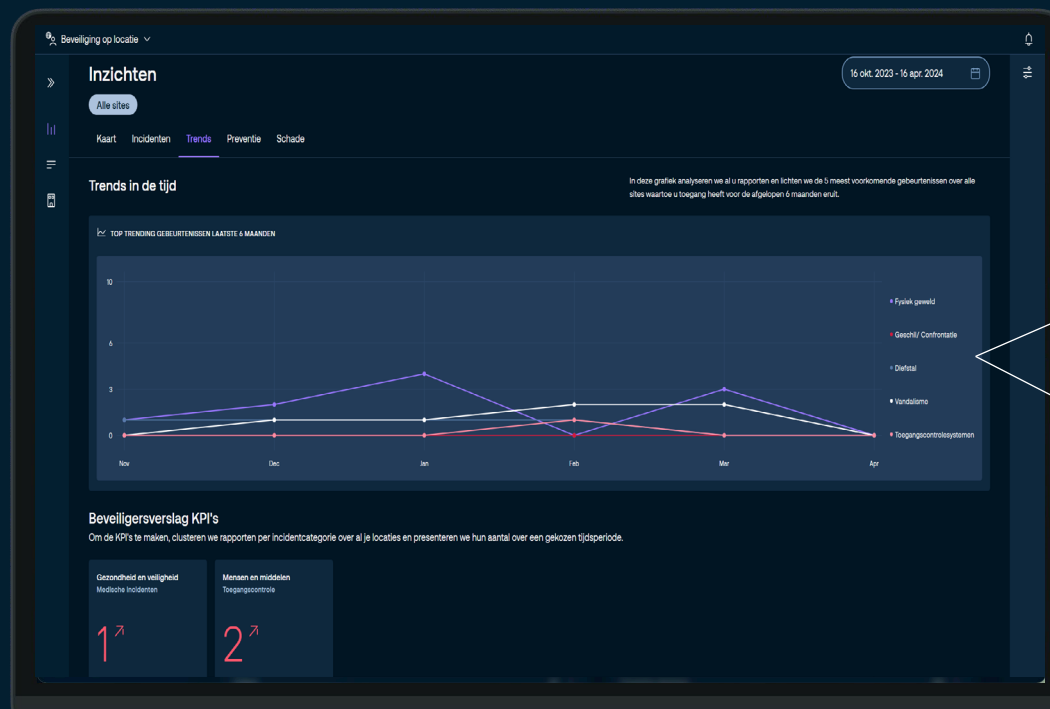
Beveiliging op locatie

Inzichten

Alle sites

16 okt. 2023 - 16 apr. 2024

Kaart Incidenten Trends Preventie Schade

Trends in de tijd

In deze grafiek analyseren we al u rapporten en lichten we de 5 meest voorkomende gebeurtenissen over alle sites waartoe u toegang heeft voor de afgelopen 6 maanden eruit.

TOP TRENDING GEBEURTENISSEN LAATSTE 6 MAANDEN

10
6
3
0

Nov Dec Jan Feb Mar Apr

Fysiek geweld
Geschil/ Confrontatie
Diefstal
Vandalisme
Toegangscontrolesystemen

Beveiligersverslag KPI's

Om de KPI's te maken, clusteren we rapporten per incidentcategorie over al je locaties en presenteren we hun aantal over een gekozen tijdsperiode.

Gezondheid en veiligheid
Medische incidenten
1

Mensen en middelen
Toegangscontrole
2